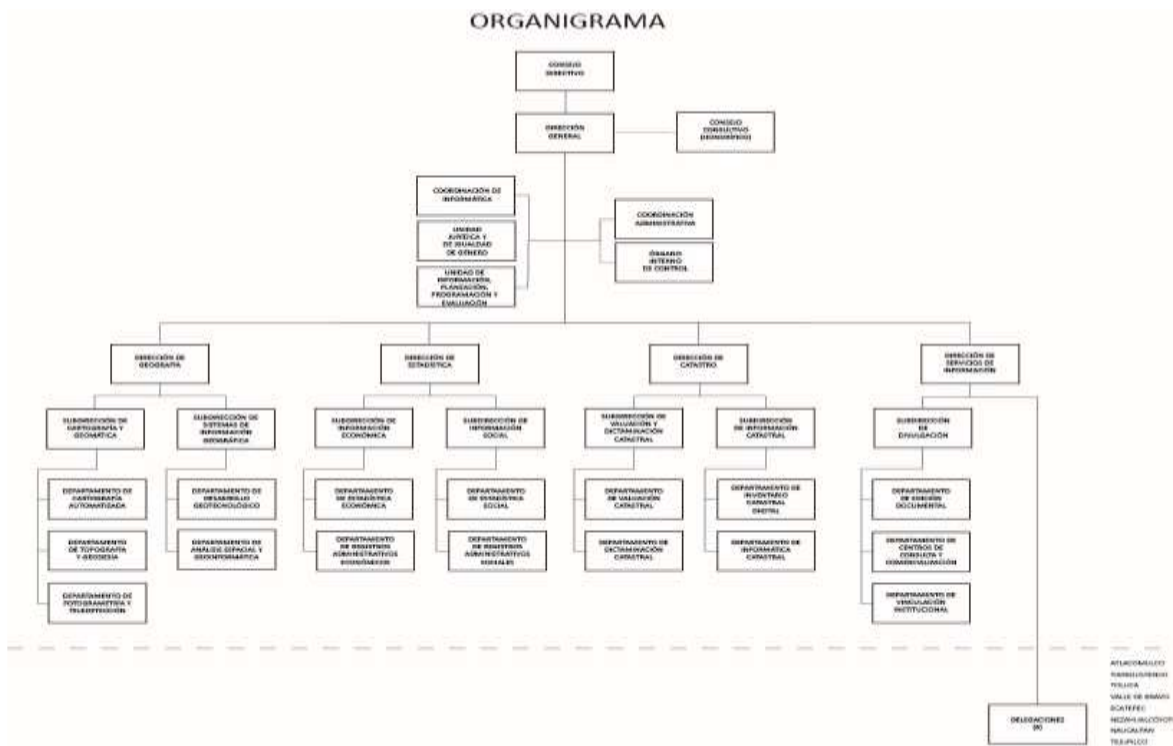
ORGANIGRAMA

CONSEJO DIRECTIVO

DIRECCIÓN GENERAL

CONSEJO CONSULTIVO (HONORÍFICO)

COORDINACIÓN DE INFORMÁTICA

UNIDAD JURÍDICA Y DE IGUALDAD DE GÉNERO

UNIDAD DE INFORMACIÓN, PLANEACIÓN, PROGRAMACIÓN Y EVALUACIÓN

COORDINACIÓN ADMINISTRATIVA

ÓRGANO INTERNO DE CONTROL

DIRECCIÓN DE GEOGRAFÍA

DIRECCIÓN DE ESTADÍSTICA

DIRECCIÓN DE CATASTRO

DIRECCIÓN DE SERVICIOS DE INFORMACIÓN

SUBDIRECCIÓN DE CARTOGRAFÍA Y GEOMÁTICA

SUBDIRECCIÓN DE SISTEMAS DE INFORMACIÓN GEOGRÁFICA

SUBDIRECCIÓN DE INFORMACIÓN ECONÓMICA

SUBDIRECCIÓN DE INFORMACIÓN SOCIAL

SUBDIRECCIÓN DE VALUACIÓN Y DICTAMINACIÓN CATASTRAL

SUBDIRECCIÓN DE INFORMACIÓN CATASTRAL

SUBDIRECCIÓN DE DIVULGACIÓN

DEPARTAMENTO DE CARTOGRAFÍA AUTOMATIZADA

DEPARTAMENTO DE TOPOGRAFÍA Y GEODESIA

DEPARTAMENTO DE FOTOGRAMETRÍA Y TELEDETECCIÓN

DEPARTAMENTO DE DESARROLLO GEOTECNOLÓGICO

DEPARTAMENTO DE ANÁLISIS ESPACIAL Y GEOINFORMÁTICA

DEPARTAMENTO DE ESTADÍSTICA ECONÓMICA

DEPARTAMENTO DE REGISTROS ADMINISTRATIVOS ECONÓMICOS

DEPARTAMENTO DE ESTADÍSTICA SOCIAL

DEPARTAMENTO DE REGISTROS ADMINISTRATIVOS SOCIALES

DEPARTAMENTO DE VALUACIÓN CATASTRAL

DEPARTAMENTO DE DICTAMINACIÓN CATASTRAL

DEPARTAMENTO DE INVENTARIO CATASTRAL DIGITAL

DEPARTAMENTO DE INFORMÁTICA CATASTRAL

DEPARTAMENTO DE EDICIÓN DOCUMENTAL

DEPARTAMENTO DE CENTROS DE CONSULTA Y COMERCIALIZACIÓN

DEPARTAMENTO DE VINCULACIÓN INSTITUCIONAL

DELEGACIONES (8)

ATLACOMULCO
TLALNEPANTLA
TOLUCA
VALLE DE BRAVO
ECATEPEC
NEZAHUALCÓYOTL
NAUCALPAN
TEJUPILCO